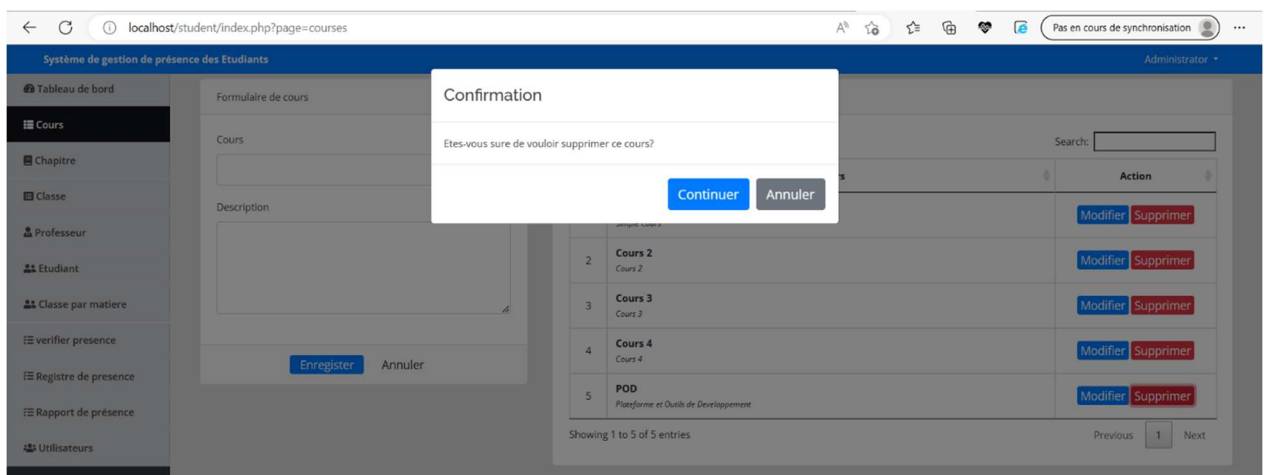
localhost/student/index.php?page=courses

Pas en cours de synchronisation

Système de gestion de présence des Etudiants

Administrator

Tableau de bord

Cours

Chapitre

Classe

Professeur

Etudiant

Classe par matiere

verifier presence

Registre de presence

Rapport de présence

Utilisateurs

Formulaire de cours

Cours

Description

Enregister Annuler

Confirmation

Etes-vous sure de vouloir supprimer ce cours?

Continuer Annuler

Search:

| # | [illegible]s | Action |
|---|---|---|
| 1 | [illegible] Simple cours | Modifier Supprimer |
| 2 | Cours 2 Cours 2 | Modifier Supprimer |
| 3 | Cours 3 Cours 3 | Modifier Supprimer |
| 4 | Cours 4 Cours 4 | Modifier Supprimer |
| 5 | POD Plateforme et Outils de Developpement | Modifier Supprimer |

Showing 1 to 5 of 5 entries

Previous 1 Next